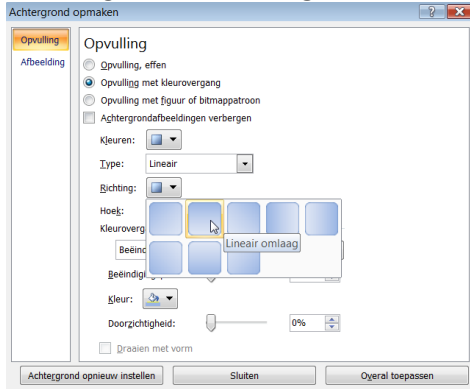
Achtergrond opmaken

? X

Opvulling

Afbeelding

Opvulling

Opvulling, effen

Opvulling met kleurovergang

Opvulling met figuur of bitmappatroon

Achtergrondafbeeldingen verbergen

Kleuren:

Type: Lineair

Richting:

Hoek:

Kleuroverg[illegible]

Beëind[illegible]

Lineair omlaag

Beëindig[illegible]

Kleur:

Doorzichtigheid: 0%

Draaien met vorm

Achtergrond opnieuw instellen

Sluiten

Overal toepassen